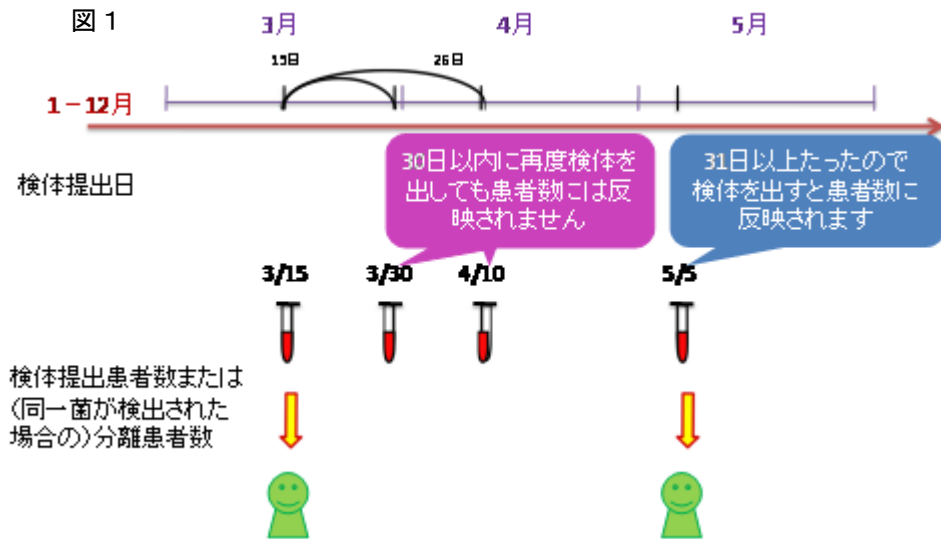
図１

3月 4月 5月

15日 26日

1－12月

検体提出日

30日以内に再度検体を出しても患者数には反映されません

31日以上たったので検体を出すと患者数に反映されます

3/15 3/30 4/10 5/5

検体提出患者数または（同一菌が検出された場合の）分離患者数